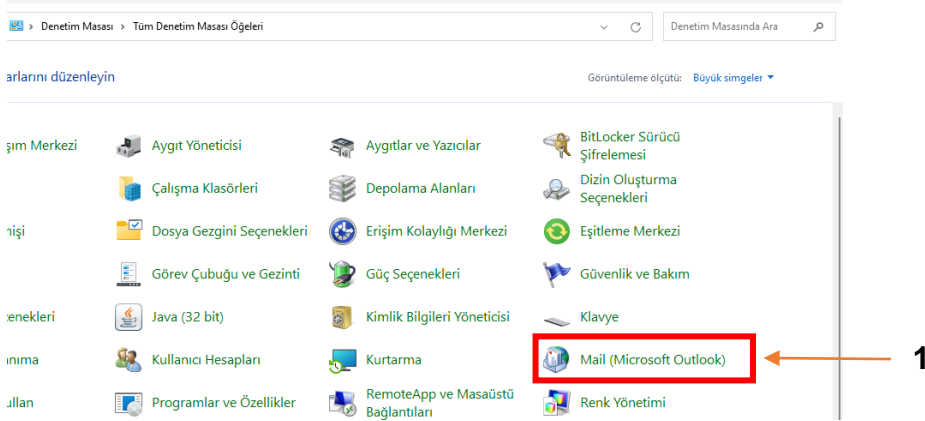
> Denetim Masası > Tüm Denetim Masası Öğeleri

Denetim Masasında Ara

arlarını düzenleyin

Görüntüleme ölçütü: Büyük simgeler ▾

şım Merkezi

Aygıt Yöneticisi

Aygıtlar ve Yazıcılar

BitLocker Sürücü Şifrelemesi

Çalışma Klasörleri

Depolama Alanları

Dizin Oluşturma Seçenekleri

nişi

Dosya Gezgini Seçenekleri

Erişim Kolaylığı Merkezi

Eşitleme Merkezi

Görev Çubuğu ve Gezinti

Güç Seçenekleri

Güvenlik ve Bakım

çenekleri

Java (32 bit)

Kimlik Bilgileri Yöneticisi

Klavye

nıma

Kullanıcı Hesapları

Kurtarma

Mail (Microsoft Outlook)

1

ullan

Programlar ve Özellikler

RemoteApp ve Masaüstü Bağlantıları

Renk Yönetimi